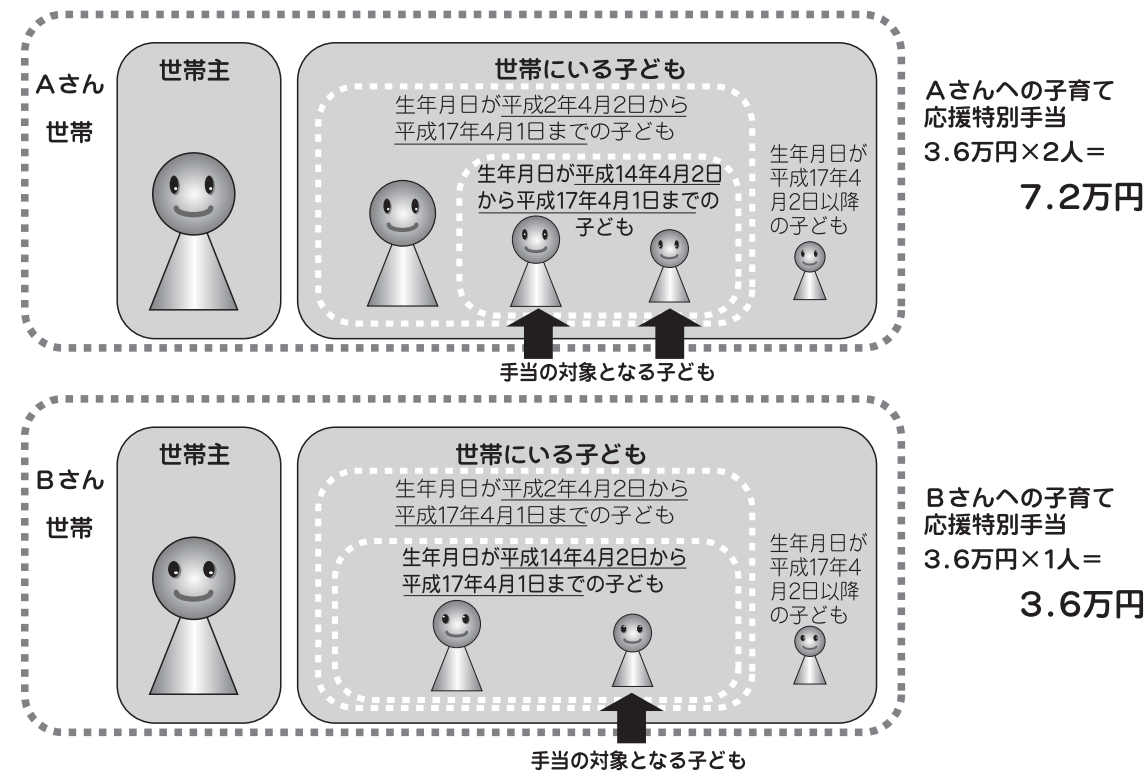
Aさん世帯

世帯主

世帯にいる子ども

生年月日が平成2年4月2日から平成17年4月1日までの子ども

生年月日が平成14年4月2日から平成17年4月1日までの子ども

生年月日が平成17年4月2日以降の子ども

手当の対象となる子ども

Aさんへの子育て応援特別手当
3.6万円×2人＝
7.2万円

Bさん世帯

世帯主

世帯にいる子ども

生年月日が平成2年4月2日から平成17年4月1日までの子ども

生年月日が平成14年4月2日から平成17年4月1日までの子ども

生年月日が平成17年4月2日以降の子ども

手当の対象となる子ども

Bさんへの子育て応援特別手当
3.6万円×1人＝
3.6万円